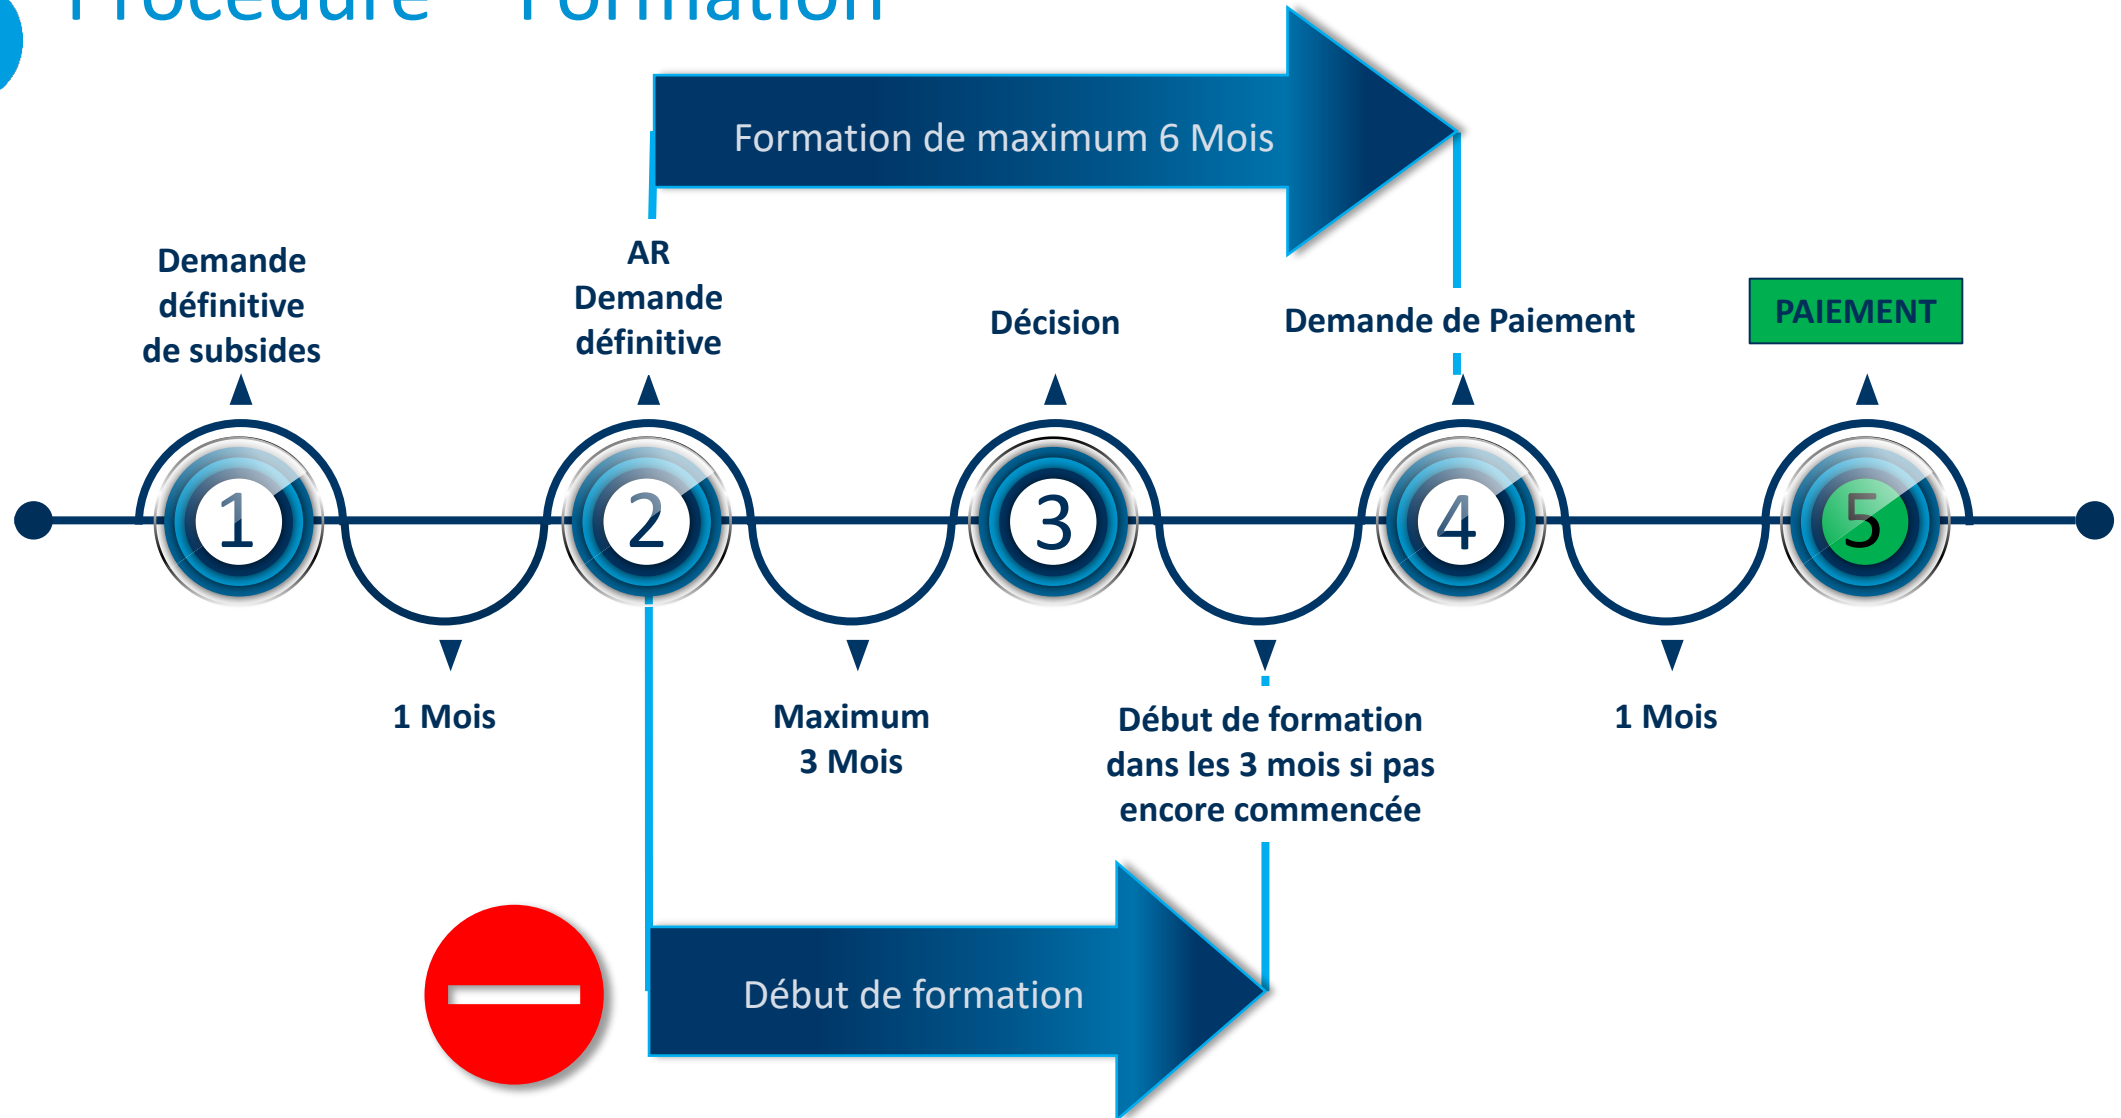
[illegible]

Formation de maximum 6 Mois

Demande définitive de subsides

AR Demande définitive

Décision

Demande de Paiement

PAIEMENT

1

2

3

4

5

1 Mois

Maximum 3 Mois

Début de formation dans les 3 mois si pas encore commencée

1 Mois

Début de formation